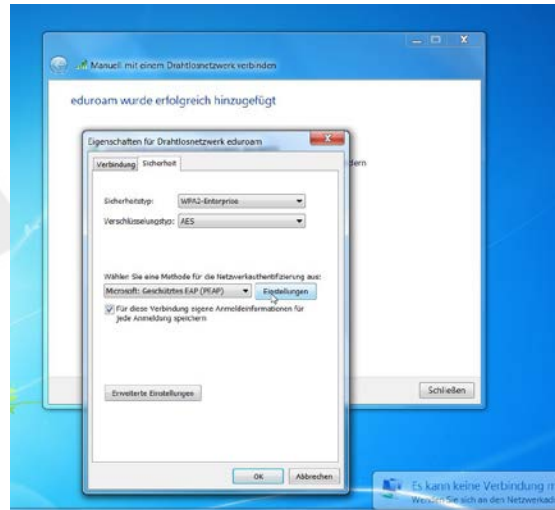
Manuell mit einem Drahtlosnetzwerk verbinden

eduroam wurde erfolgreich hinzugefügt

Eigenschaften für Drahtlosnetzwerk eduroam

Verbindung Sicherheit

Sicherheitstyp: WPA2-Enterprise

Verschlüsselungstyp: AES

Wählen Sie eine Methode für die Netzwerkauthentifizierung aus:

Microsoft: Geschütztes EAP (PEAP)

Einstellungen

Für diese Verbindung eigene Anmeldeinformationen für jede Anmeldung speichern

Erweiterte Einstellungen

OK

Abbrechen

dern

Schließen

Es kann keine Verbindung m

Wenden Sie sich an den Netzwerkad